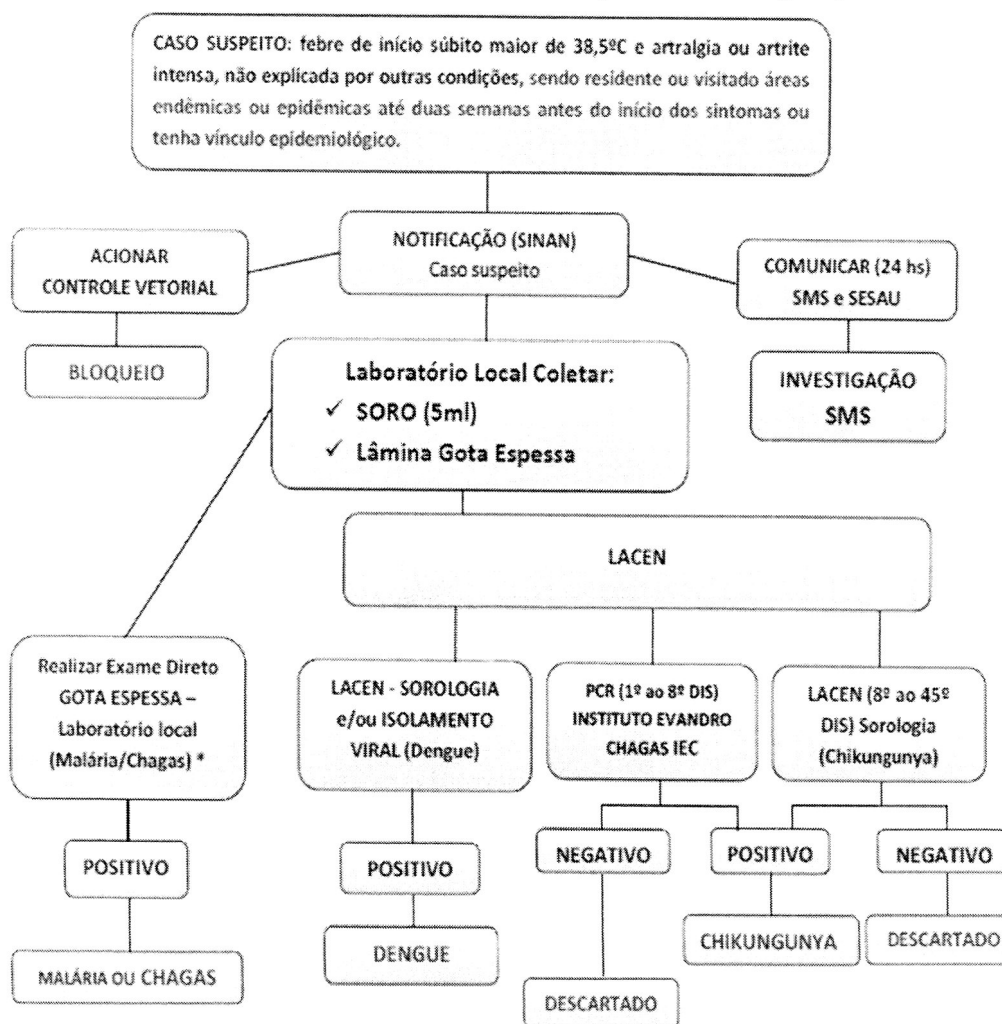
CASO SUSPEITO: febre de início súbito maior de 38,5ºC e artralgia ou artrite intensa, não explicada por outras condições, sendo residente ou visitado áreas endêmicas ou epidêmicas até duas semanas antes do início dos sintomas ou tenha vínculo epidemiológico.

ACIONAR CONTROLE VETORIAL

NOTIFICAÇÃO (SINAN)
Caso suspeito

COMUNICAR (24 hs) SMS e SESAU

BLOQUEIO

Laboratório Local Coletar:
✓ SORO (5ml)
✓ Lâmina Gota Espessa

INVESTIGAÇÃO SMS

LACEN

Realizar Exame Direto GOTA ESPESSA – Laboratório local (Malária/Chagas) *

LACEN - SOROLOGIA e/ou ISOLAMENTO VIRAL (Dengue)

PCR (1º ao 8º DIS) INSTITUTO EVANDRO CHAGAS IEC

LACEN (8º ao 45º DIS) Sorologia (Chikungunya)

POSITIVO

POSITIVO

NEGATIVO

POSITIVO

NEGATIVO

MALÁRIA OU CHAGAS

DENGUE

CHIKUNGUNYA

DESCARTADO

DESCARTADO